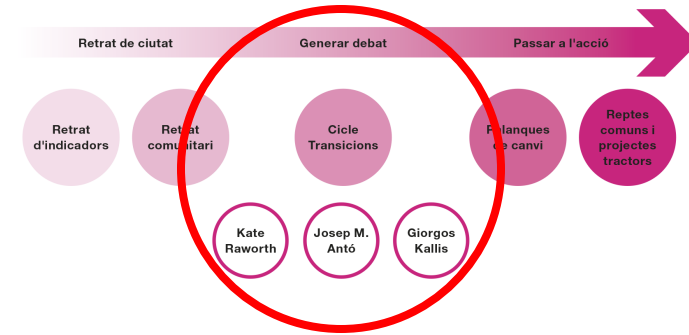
Retrat de ciutat

Generar debat

Passar a l'acció

Retrat d'indicadors

Retrat comunitari

Cicle Transicions

Palanques de canvi

Reptes comuns i projectes tractors

Kate Raworth

Josep M. Antó

Giorgos Kallis